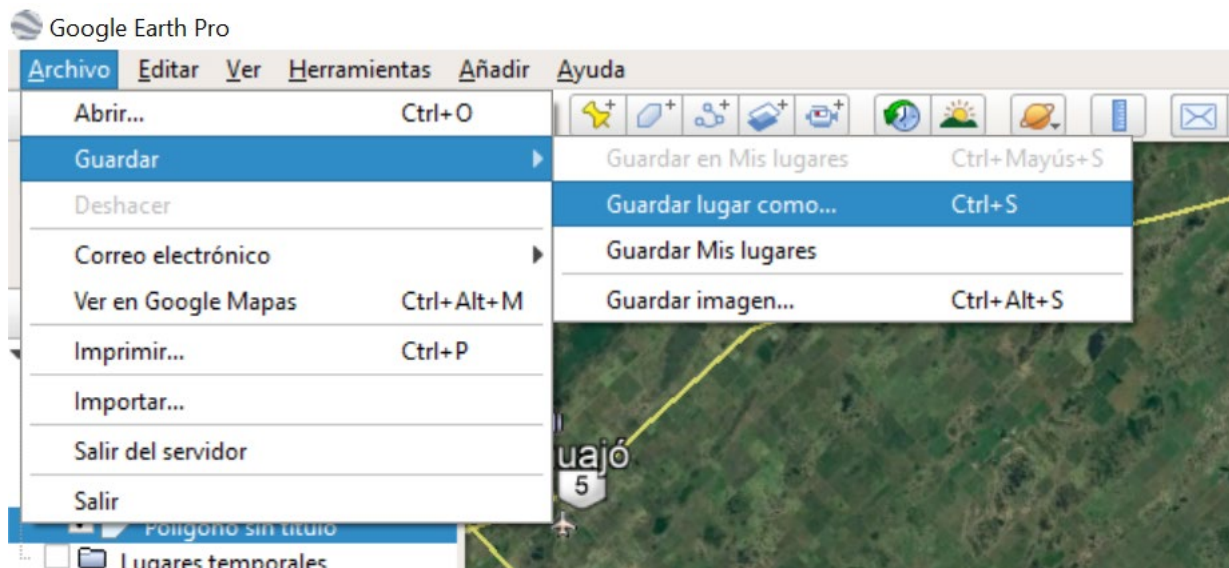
Google Earth Pro

Archivo Editar Ver Herramientas Añadir Ayuda

Abrir... Ctrl+O
Guardar
Deshacer
Correo electrónico
Ver en Google Mapas Ctrl+Alt+M
Imprimir... Ctrl+P
Importar...
Salir del servidor
Salir

Guardar en Mis lugares Ctrl+Mayús+S
Guardar lugar como... Ctrl+S
Guardar Mis lugares
Guardar imagen... Ctrl+Alt+S

Polígono sin título
Lugares temporales

uajó
5